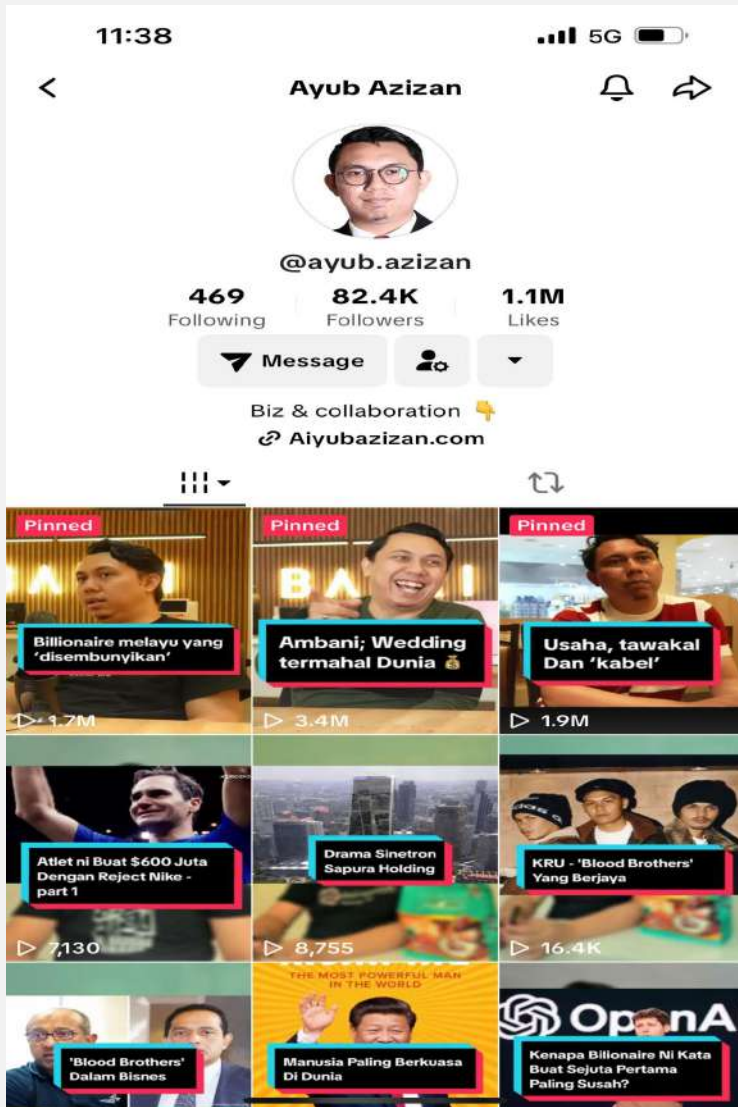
11:38

5G

Ayub Azizan

@ayub.azizan

469
Following

82.4K
Followers

1.1M
Likes

Message

Biz & collaboration 👇
Aiyubazizan.com

Pinned
Billionaire melayu yang 'disembunyikan'
▷ 1.7M

Pinned
Ambani; Wedding termahal Dunia 💰
▷ 3.4M

Pinned
Usaha, tawakal Dan 'kabel'
▷ 1.9M

Atlet ni Buat $600 Juta Dengan Reject Nike - part 1
▷ 7,130

Drama Sinetron Sapura Holding
▷ 8,755

KRU - 'Blood Brothers' Yang Berjaya
▷ 16.4K

'Blood Brothers' Dalam Bisnes

THE MOST POWERFUL MAN IN THE WORLD
Manusia Paling Berkuasa Di Dunia

OpenA
Kenapa Bilionaire Ni Kata Buat Sejuta Pertama Paling Susah?